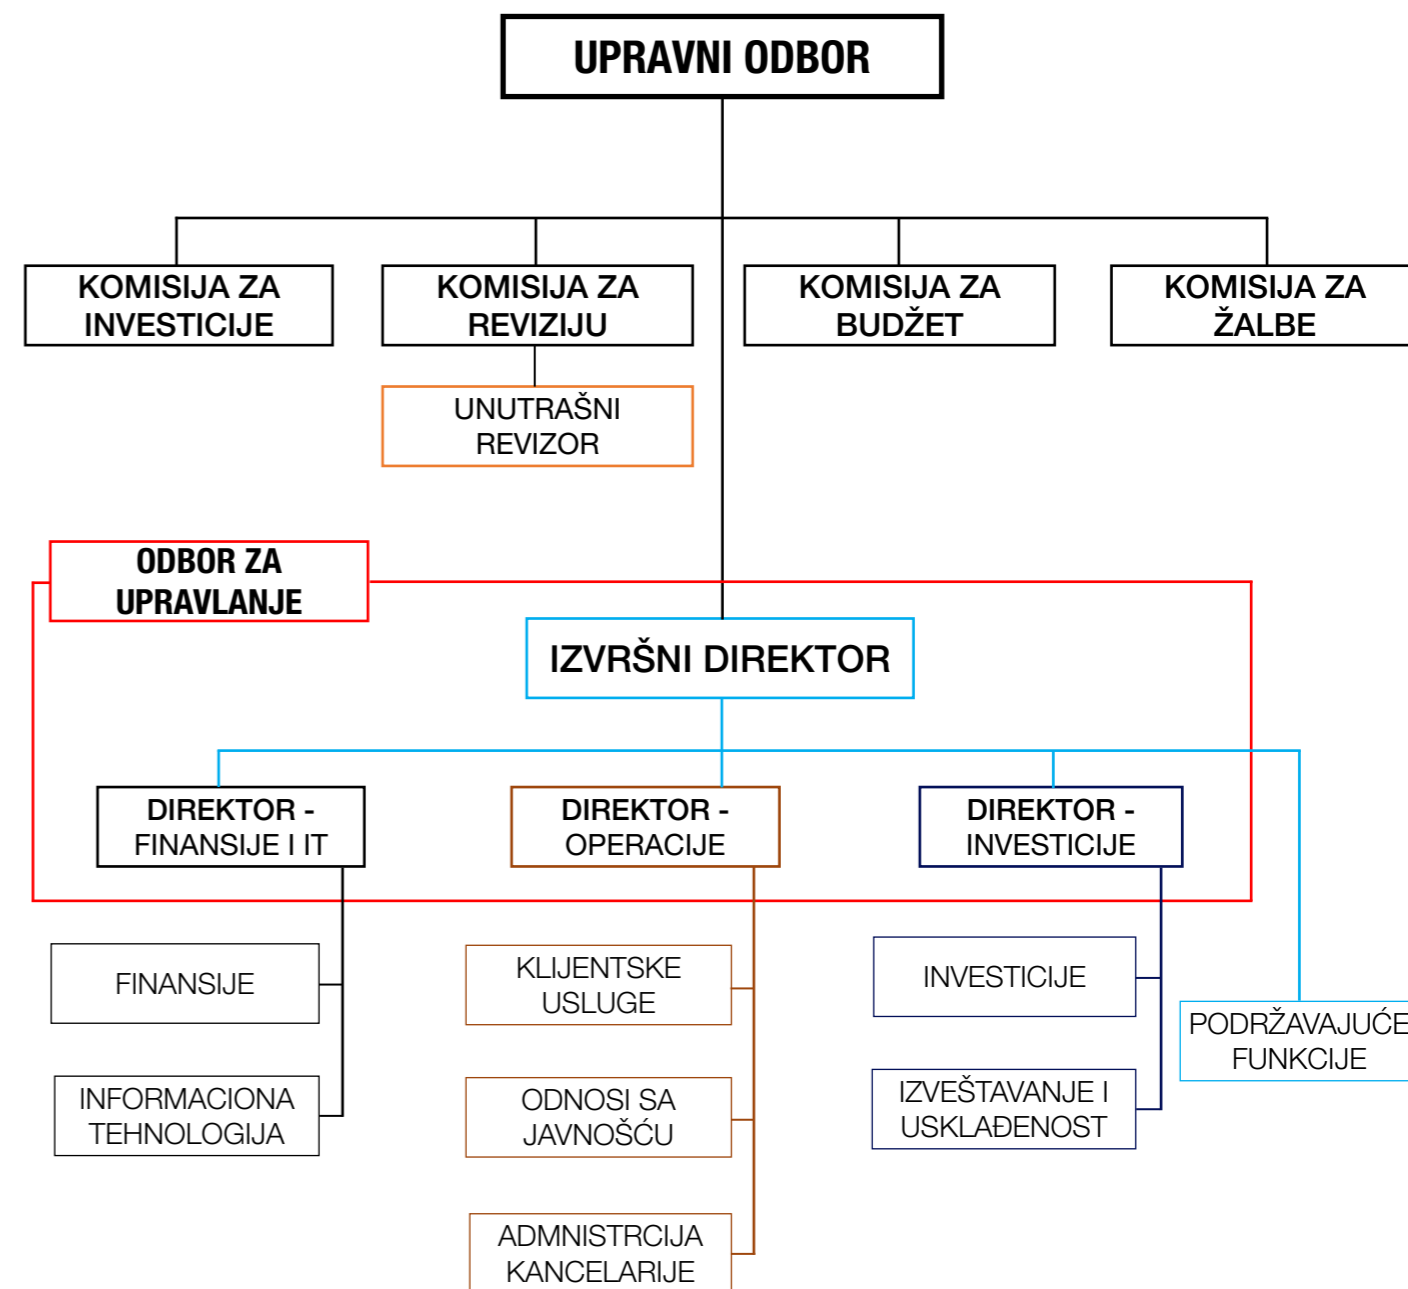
UPRAVNI ODBOR

KOMISIJA ZA INVESTICIJE

KOMISIJA ZA REVIZIJU

KOMISIJA ZA BUDŽET

KOMISIJA ZA ŽALBE

UNUTRAŠNI REVIZOR

ODBOR ZA UPRAVLANJE

IZVRŠNI DIREKTOR

DIREKTOR - FINANSIJE I IT

DIREKTOR - OPERACIJE

DIREKTOR - INVESTICIJE

FINANSIJE

INFORMACIONA TEHNOLOGIJA

KLIJENTSKE USLUGE

ODNOSI SA JAVNOŠĆU

ADMNISTRCIJA KANCELARIJE

INVESTICIJE

IZVEŠTAVANJE I USKLAĐENOST

PODRŽAVAJUĆE FUNKCIJE